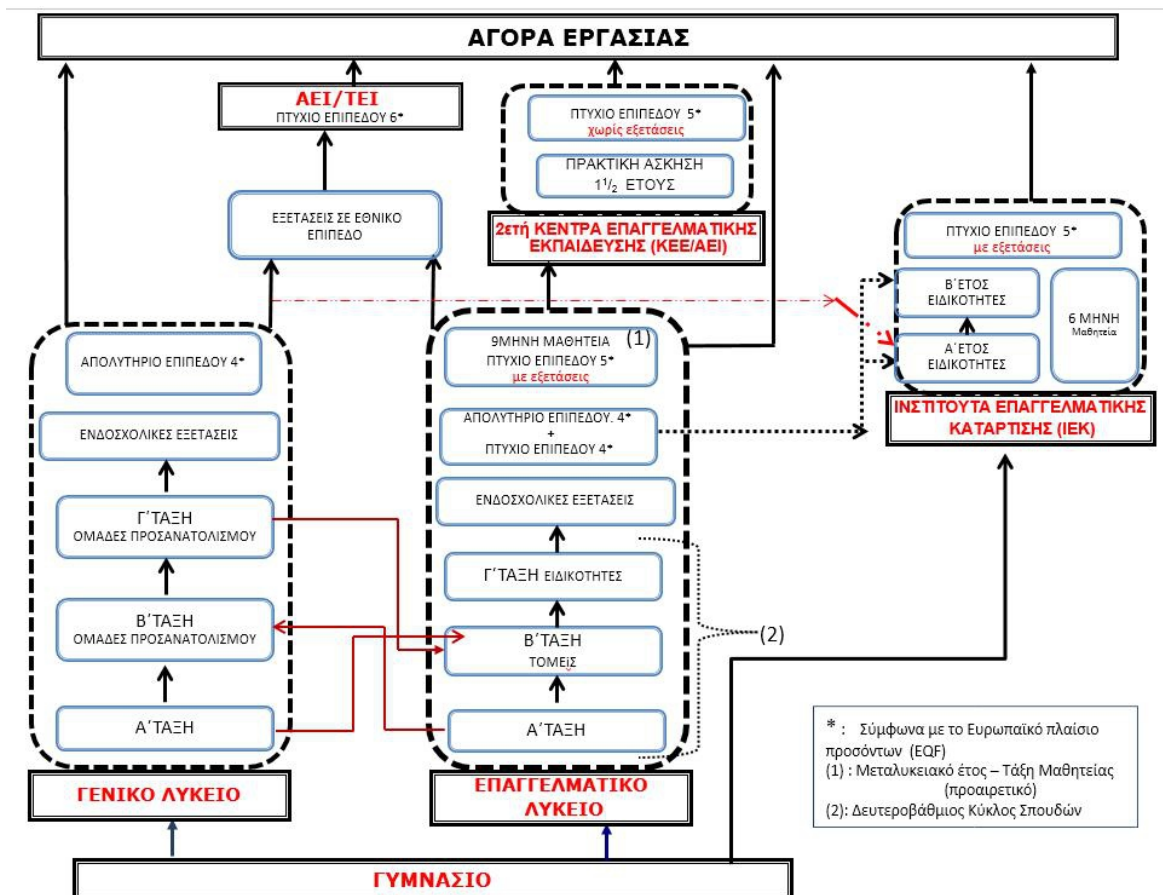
ΑΓΟΡΑ ΕΡΓΑΣΙΑΣ

ΑΕΙ/ΤΕΙ
ΠΤΥΧΙΟ ΕΠΙΠΕΔΟΥ 6*

ΠΤΥΧΙΟ ΕΠΙΠΕΔΟΥ 5*
χωρίς εξετάσεις

ΠΡΑΚΤΙΚΗ ΑΣΚΗΣΗ $1^1/_2$ ΕΤΟΥΣ

ΕΞΕΤΑΣΕΙΣ ΣΕ ΕΘΝΙΚΟ ΕΠΙΠΕΔΟ

2ετή ΚΕΝΤΡΑ ΕΠΑΓΓΕΛΜΑΤΙΚΗΣ ΕΚΠΑΙΔΕΥΣΗΣ (ΚΕΕ/ΑΕΙ)

ΠΤΥΧΙΟ ΕΠΙΠΕΔΟΥ 5*
με εξετάσεις

Β΄ΕΤΟΣ ΕΙΔΙΚΟΤΗΤΕΣ

6 ΜΗΝΗ Μαθητεία

Α΄ΕΤΟΣ ΕΙΔΙΚΟΤΗΤΕΣ

ΙΝΣΤΙΤΟΥΤΑ ΕΠΑΓΓΕΛΜΑΤΙΚΗΣ ΚΑΤΑΡΤΙΣΗΣ (ΙΕΚ)

ΑΠΟΛΥΤΗΡΙΟ ΕΠΙΠΕΔΟΥ 4*

ΕΝΔΟΣΧΟΛΙΚΕΣ ΕΞΕΤΑΣΕΙΣ

Γ΄ΤΑΞΗ
ΟΜΑΔΕΣ ΠΡΟΣΑΝΑΤΟΛΙΣΜΟΥ

Β΄ΤΑΞΗ
ΟΜΑΔΕΣ ΠΡΟΣΑΝΑΤΟΛΙΣΜΟΥ

Α΄ΤΑΞΗ

ΓΕΝΙΚΟ ΛΥΚΕΙΟ

9ΜΗΝΗ ΜΑΘΗΤΕΙΑ (1)
ΠΤΥΧΙΟ ΕΠΙΠΕΔΟΥ 5*
με εξετάσεις

ΑΠΟΛΥΤΗΡΙΟ ΕΠΙΠΕΔΟΥ. 4*
+
ΠΤΥΧΙΟ ΕΠΙΠΕΔΟΥ 4*

ΕΝΔΟΣΧΟΛΙΚΕΣ ΕΞΕΤΑΣΕΙΣ

Γ΄ΤΑΞΗ ΕΙΔΙΚΟΤΗΤΕΣ

Β΄ΤΑΞΗ
ΤΟΜΕΙΣ

Α΄ΤΑΞΗ

(2)

ΕΠΑΓΓΕΛΜΑΤΙΚΟ ΛΥΚΕΙΟ

* : Σύμφωνα με το Ευρωπαϊκό πλαίσιο προσόντων (EQF)
(1) : Μεταλυκειακό έτος – Τάξη Μαθητείας (προαιρετικό)
(2): Δευτεροβάθμιος Κύκλος Σπουδών

ΓΥΜΝΑΣΙΟ